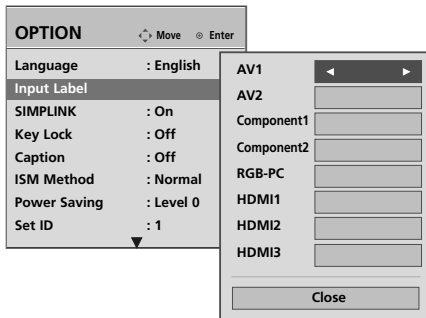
OPTION Move Enter

Language : English
Input Label
SIMPLINK : On
Key Lock : Off
Caption : Off
ISM Method : Normal
Power Saving : Level 0
Set ID : 1

AV1 ◄ ►
AV2
Component1
Component2
RGB-PC
HDMI1
HDMI2
HDMI3

Close